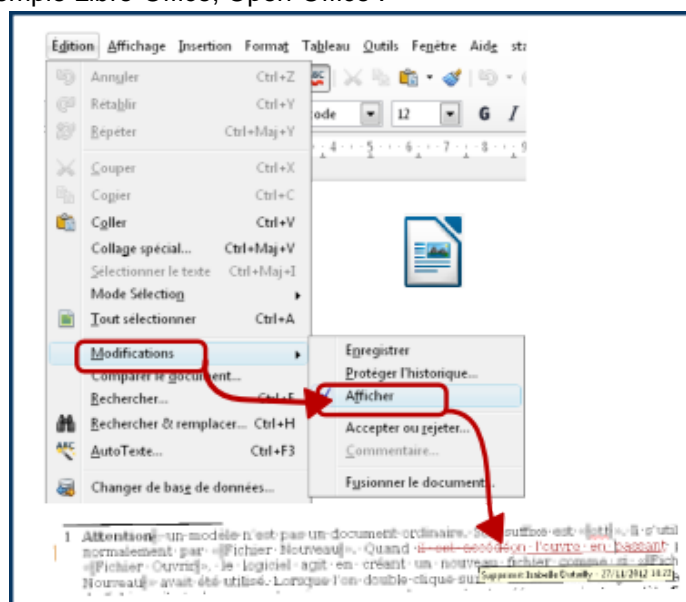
emple Libre Office, Open Office :

Edition Affichage Insertion Format Tableau Outils Fenêtre Aide

Annuler Ctrl+Z
Rétablir Ctrl+Y
Répéter Ctrl+Maj+Y
Couper Ctrl+X
Copier Ctrl+C
Coller Ctrl+V
Collage spécial... Ctrl+Maj+V
Sélectionner le texte Ctrl+Maj+I
Mode Sélection
Tout sélectionner Ctrl+A
Modifications
Comparer le document...
Rechercher... Ctrl+F
Rechercher & remplacer... Ctrl+H
AutoTexte... Ctrl+F3
Changer de base de données...

ode 12 G I

Enregistrer
Protéger l'historique...
Afficher
Accepter ou rejeter...
Commentaire...
Fusionner le document...

1 Attention : un modèle n'est pas un document ordinaire. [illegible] suffixe est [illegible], il s'util normalement par « Fichier Nouveau ». Quand il est accédé en l'ouvre en passant « Fichier Ouvrir », le logiciel agit en créant un nouveau fichier comme si « Fich Nouveau » avait été utilisé. Lorsque l'on double-clique sur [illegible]

Supprimé: Isabelle Dotaxilly - 27/11/2012 10:23